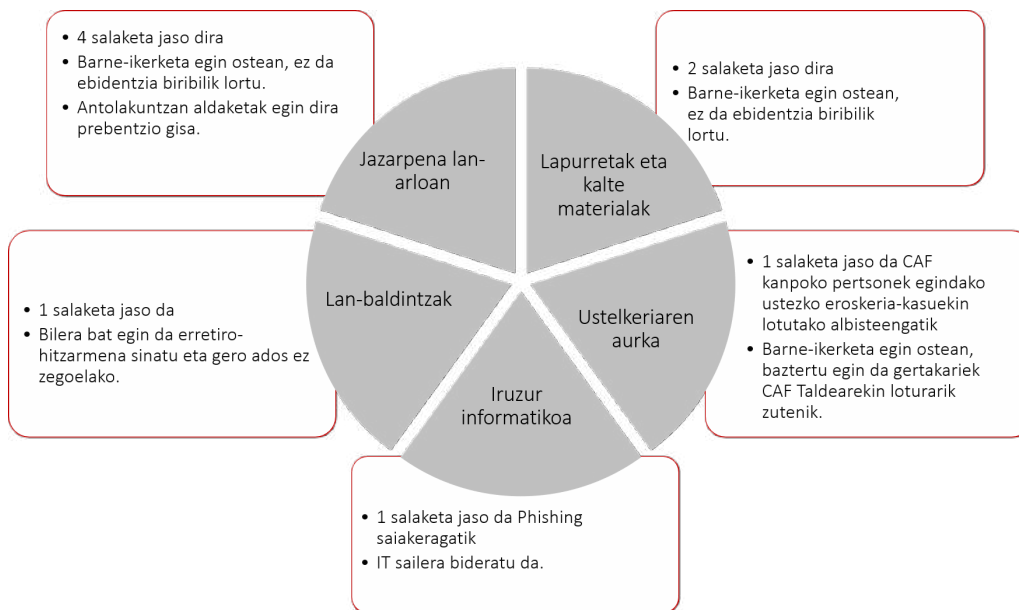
• 4 salaketa jaso dira
• Barne-ikerketa egin ostean, ez da ebidentzia biribilik lortu.
• Antolakuntzan aldaketak egin dira prebentzio gisa.

• 2 salaketa jaso dira
• Barne-ikerketa egin ostean, ez da ebidentzia biribilik lortu.

Jazarpena lan-arloan

Lapurretak eta kalte materialak

Lan-baldintzak

Ustelkeriaren aurka

Iruzur informatikoa

• 1 salaketa jaso da
• Bilera bat egin da erretiro-hitzarmena sinatu eta gero ados ez zegoelako.

• 1 salaketa jaso da CAF kanpoko pertsonek egindako ustezko eroskeria-kasuekin lotutako albisteengatik
• Barne-ikerketa egin ostean, baztertu egin da gertakariek CAF Taldearekin loturarik zutenik.

• 1 salaketa jaso da Phishing saiakeragatik
• IT sailera bideratu da.